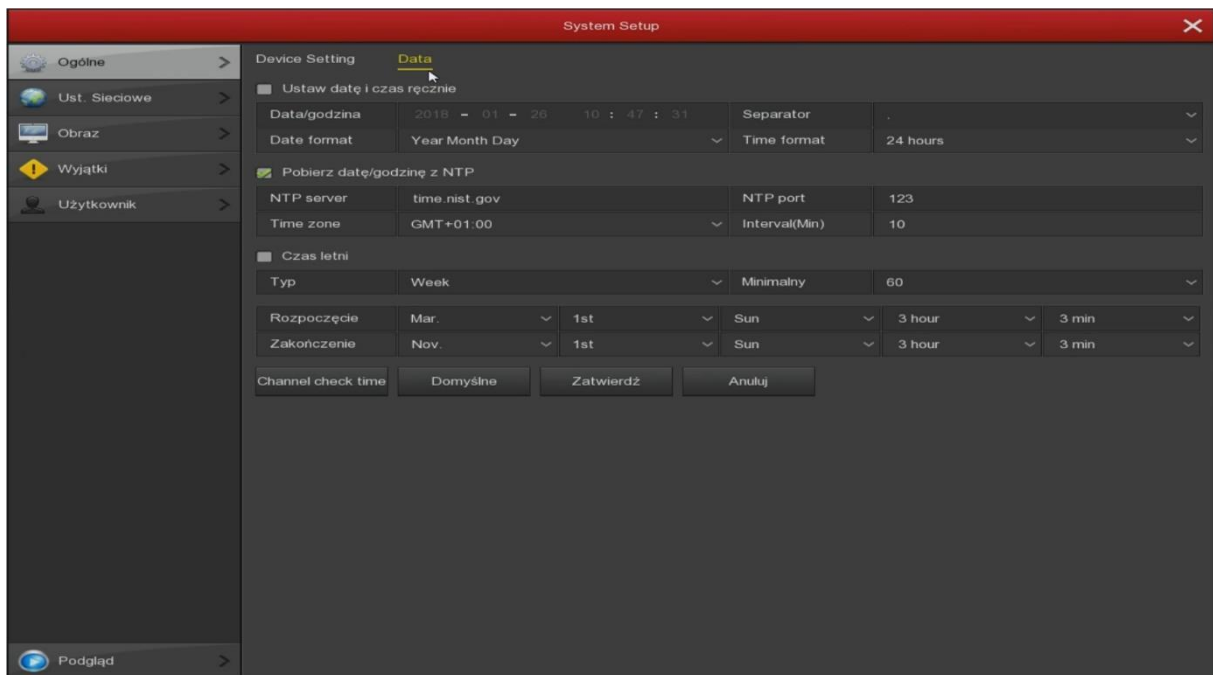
System Setup

Ogólne
Ust. Sieciowe
Obraz
Wyjątki
Użytkownik

Device Setting Data

Ustaw datę i czas ręcznie

| Data/godzina | 2018 - 01 - 26 10 : 47 : 31 | Separator | . |
|---|---|---|---|
| Date format | Year Month Day | Time format | 24 hours |

Pobierz datę/godzinę z NTP

| NTP server | time.nist.gov | NTP port | 123 |
|---|---|---|---|
| Time zone | GMT+01:00 | Interval(Min) | 10 |

Czas letni

| Typ | Week | Minimalny | 60 |
|---|---|---|---|

| Rozpoczęcie | Mar. | 1st | Sun | 3 hour | 3 min |
|---|---|---|---|---|---|
| Zakończenie | Nov. | 1st | Sun | 3 hour | 3 min |

Channel check time Domyślne Zatwierdź Anuluj

Podgląd